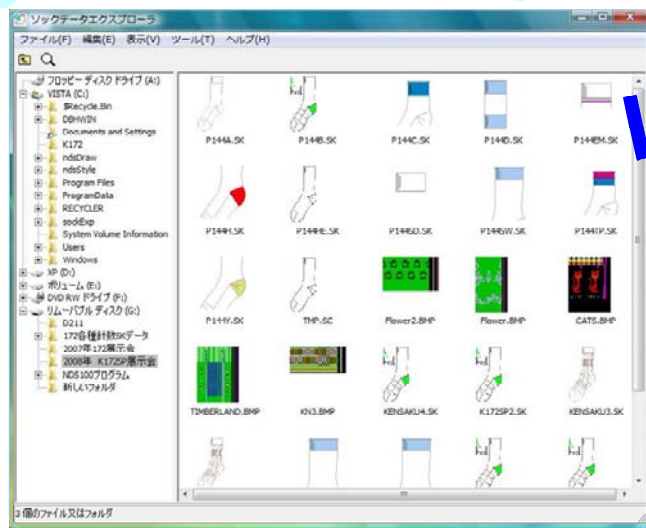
ソックデータエクスプローラ

ファイル(F) 編集(E) 表示(V) ツール(T) ヘルプ(H)

フロッピー ディスク ドライブ (A:)
VISTA (C:)
$Recycle.Bin
DBHWIN
Documents and Settings
K172
ndsDraw
ndsStyle
Program Files
ProgramData
RECYCLER
sockExp
System Volume Information
Users
Windows
XP (D:)
ボリューム (E:)
DVD RW ドライブ (F:)
リムーバブル ディスク (G:)
D211
172各種針数SKデータ
2007年172展示会
2008年 K172SP展示会
NDS100プログラム
新しいフォルダ

P144A.SK
P144B.SK
P144C.SK
P144D.SK
P144EM.SK
P144H.SK
P144HE.SK
P144SD.SK
P144SW.SK
P144TP.SK
P144Y.SK
TMP.SC
Flower2.BMP
Flower.BMP
CATS.BMP
TIMBERLAND.BMP
KN3.BMP
KENSAKU4.SK
K172SP2.SK
KENSAKU3.SK

3 個のファイル又はフォルダ